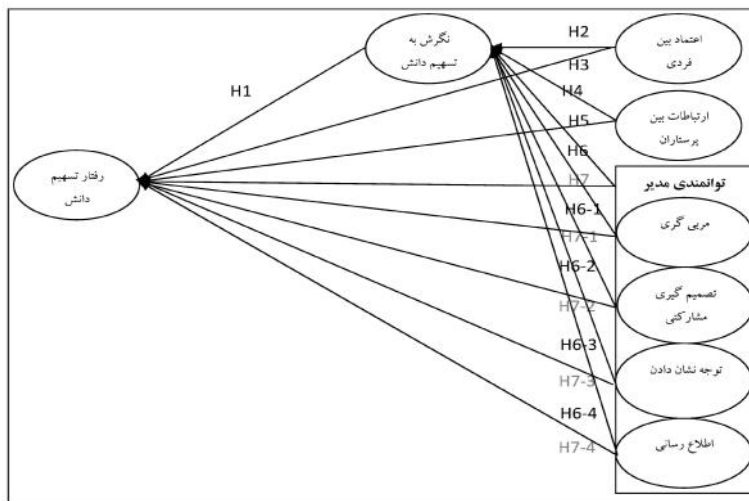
نگرش به تسهیم دانش

H1

رفتار تسهیم دانش

H2

اعتماد بین فردی

H3

H4

ارتباطات بین پرستاران

H5

H6

H7

توانمندی مدیر

H6-1

مربی گری

H7-1

H6-2

تصمیم گیری مشارکتی

H7-2

H6-3

توجه نشان دادن

H7-3

H6-4

اطلاع رسانی

H7-4